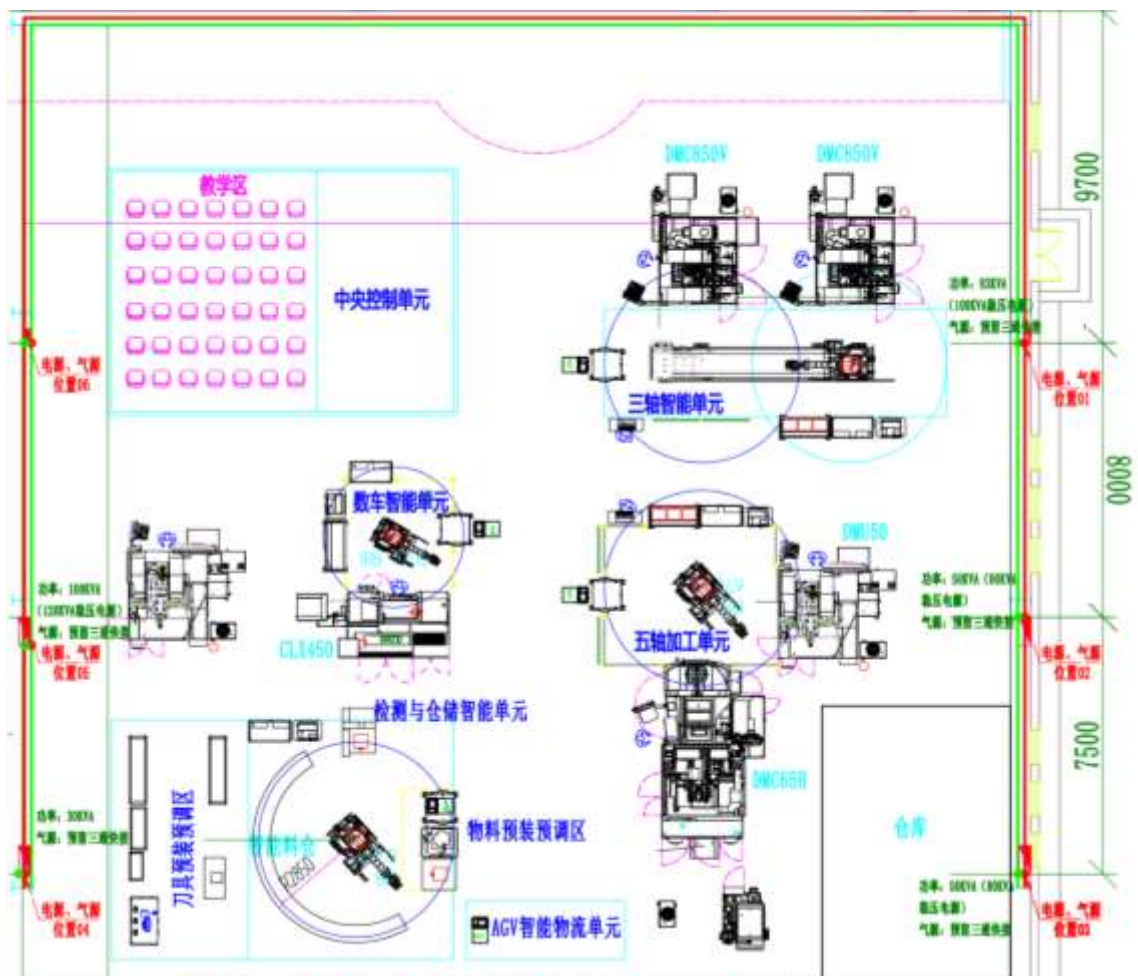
DMC850V
DMC850V
9700
教学区
中央控制单元
功率：85KVA
(100KVA稳压电源)
气源：预留三通快接
电源、气源
位置06
电源、气源
位置01
三轴智能单元
8000
数车智能单元
DMU50
功率：100KVA
(120KVA稳压电源)
气源：预留三通快接
功率：50KVA（80KVA稳压电源）
气源：预留三通快接
电源、气源
位置05
CLX450
五轴加工单元
电源、气源
位置02
检测与仓储智能单元
7500
DMC650
刀具预装预调区
智能料仓
物料预装预调区
仓库
功率：30KVA
气源：预留三通快接
功率：50KVA（80KVA稳压电源）
气源：预留三通快接
电源、气源
位置04
AGV智能物流单元
电源、气源
位置03